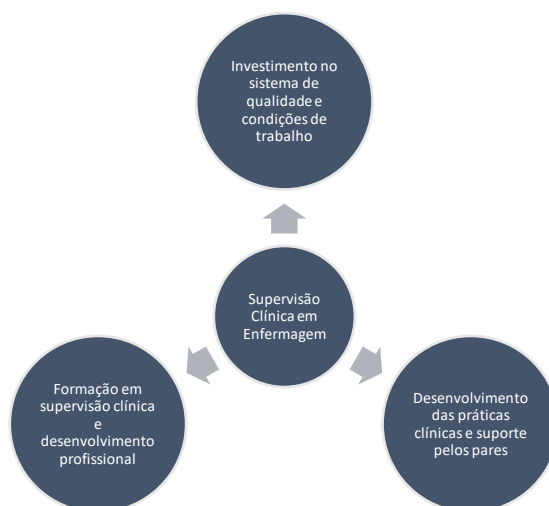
Investimento no sistema de qualidade e condições de trabalho

Supervisão Clínica em Enfermagem

Formação em supervisão clínica e desenvolvimento profissional

Desenvolvimento das práticas clínicas e suporte pelos pares